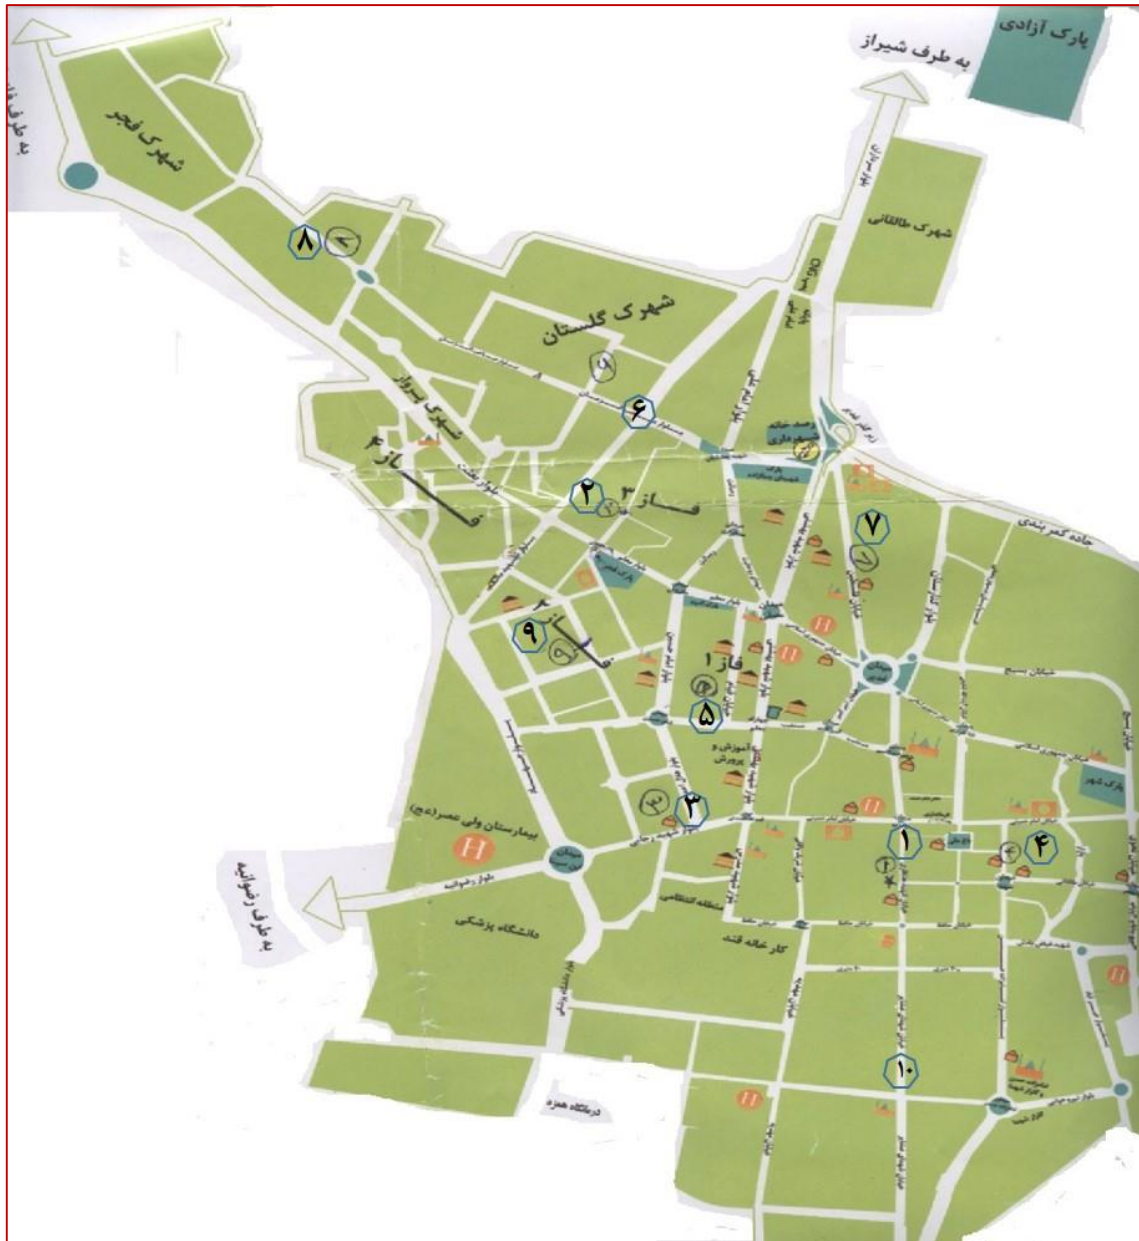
پارک آزادی
به طرف شیراز
به طرف
شهرک فجر
شهرک طالقانی
۸
شهرک گلستان
۶
شهرک پرواز
فاز ۴
۲
فاز ۳
۷
۹
فاز ۲
فاز ۱
۵
آموزش و پرورش
۳
بیمارستان ولی عصر(عج)
۱
۴
به طرف رضوانیه
دانشگاه پزشکی
منطقه انتظامی
کار خانه قند
پارک شهر
جاده کمربندی
میدان بسیج
۱۰
دروازه همزه